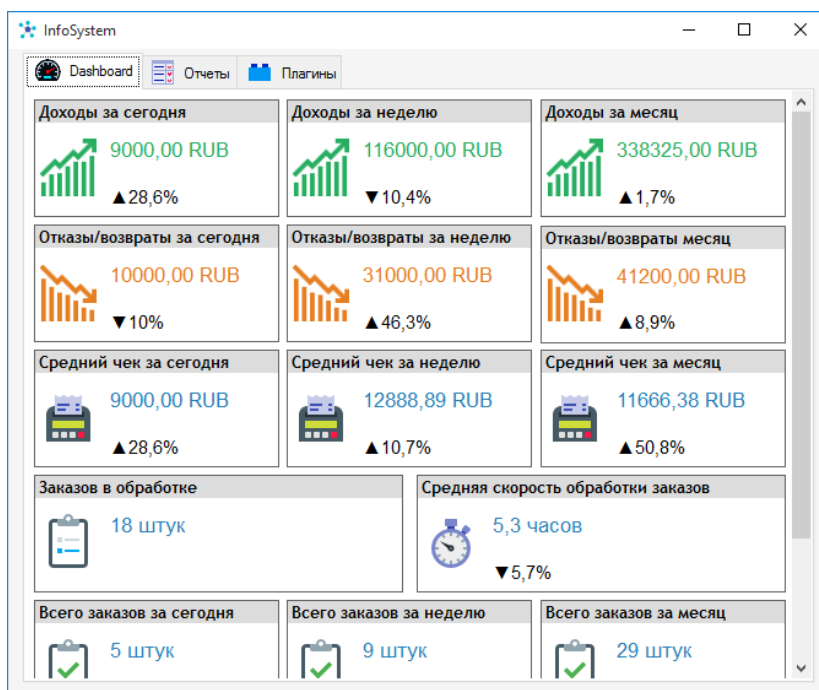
InfoSystem

Dashboard | Отчеты | Плагины

Доходы за сегодня
9000,00 RUB
▲28,6%

Доходы за неделю
116000,00 RUB
▼10,4%

Доходы за месяц
338325,00 RUB
▲1,7%

Отказы/возвраты за сегодня
10000,00 RUB
▼10%

Отказы/возвраты за неделю
31000,00 RUB
▲46,3%

Отказы/возвраты месяц
41200,00 RUB
▲8,9%

Средний чек за сегодня
9000,00 RUB
▲28,6%

Средний чек за неделю
12888,89 RUB
▲10,7%

Средний чек за месяц
11666,38 RUB
▲50,8%

Заказов в обработке
18 штук

Средняя скорость обработки заказов
5,3 часов
▼5,7%

Всего заказов за сегодня
5 штук

Всего заказов за неделю
9 штук

Всего заказов за месяц
29 штук